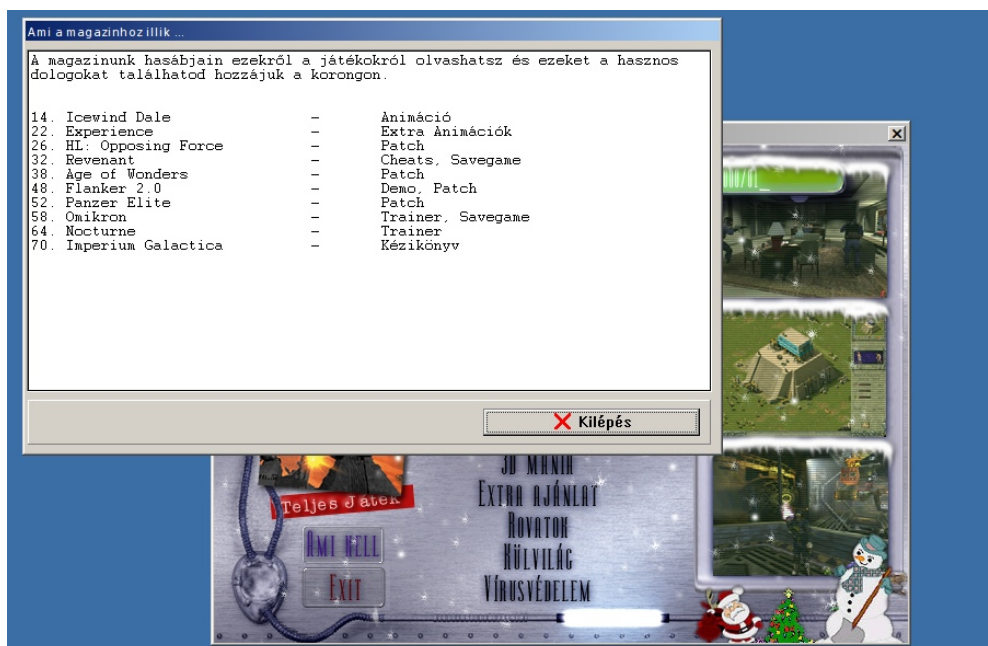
Ami a magazinhoz illik ...

A magazinunk hasábjain ezekről a játékokról olvashatsz és ezeket a hasznos dologokat találhatod hozzájuk a korongon.

14. Icewind Dale – Animáció
22. Experience – Extra Animációk
26. HL: Opposing Force – Patch
32. Revenant – Cheats, Savegame
38. Age of Wonders – Patch
48. Flanker 2.0 – Demo, Patch
52. Panzer Elite – Patch
58. Omikron – Trainer, Savegame
64. Nocturne – Trainer
70. Imperium Galactica – Kézikönyv

Kilépés

Teljes Játék
3D MÁNIA
Extra ajánlat
Rovatok
Külvilág
Vírusvédelem
Ami kell
Exit